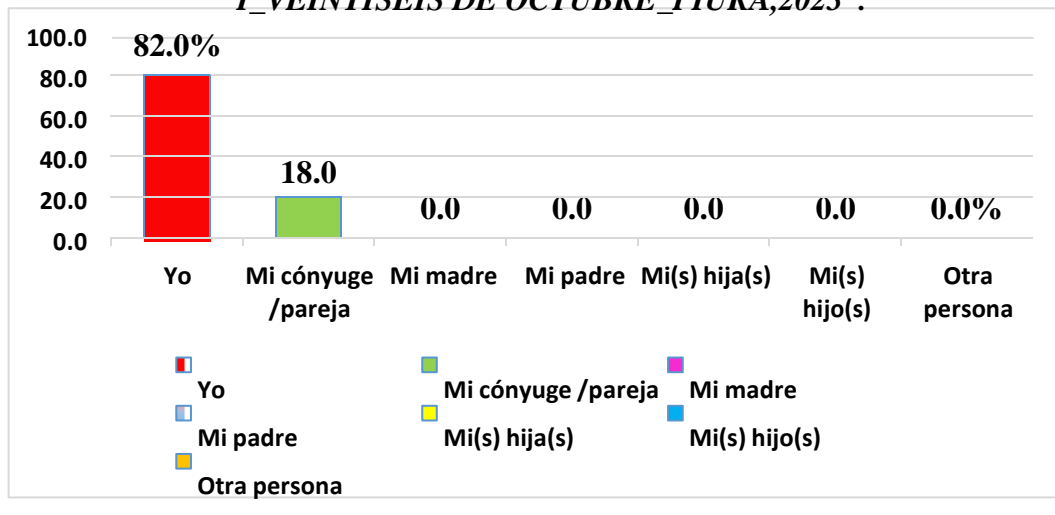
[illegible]_VEINTISEIS DE OCTUBRE_PIURA,2023".

100.0
80.0
60.0
40.0
20.0
0.0

82.0%
18.0
0.0
0.0
0.0
0.0
0.0%

Yo
Mi cónyuge /pareja
Mi madre
Mi padre
Mi(s) hija(s)
Mi(s) hijo(s)
Otra persona

Yo
Mi cónyuge /pareja
Mi madre
Mi padre
Mi(s) hija(s)
Mi(s) hijo(s)
Otra persona